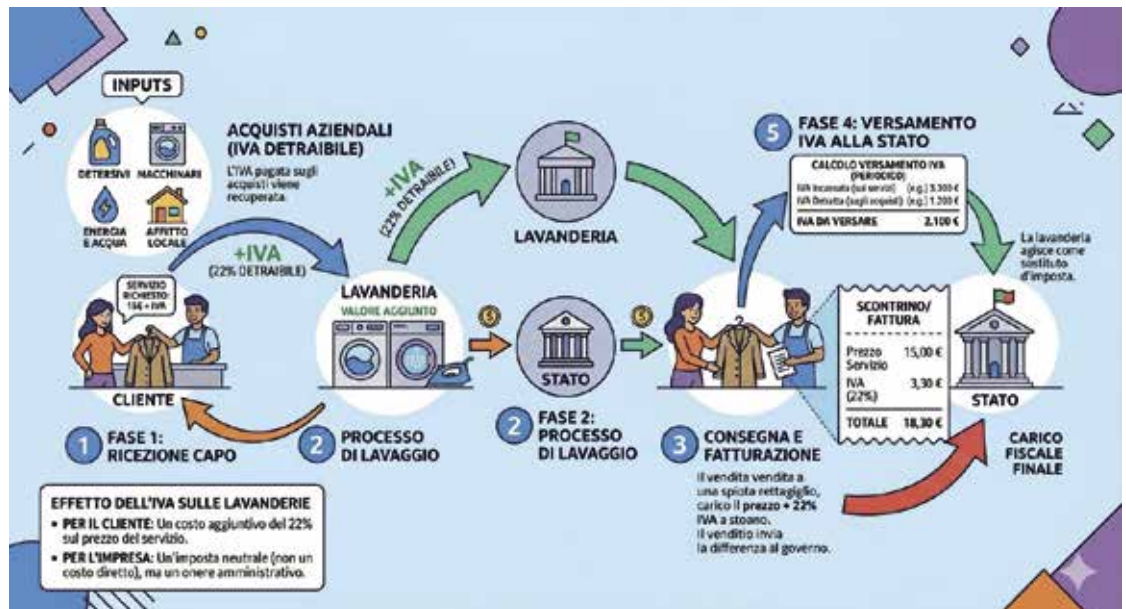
INPUTS

DETERSIVI
MACCHINARI
ENERGIA E ACQUA
AFFITTO LOCALE

ACQUISTI AZIENDALI (IVA DETRAIBILE)
L'IVA pagata sugli acquisti viene recuperata.

+IVA
(22% DETRAIBILE)

+IVA
(22% DETRAIBILE)

LAVANDERIA

5 FASE 4: VERSAMENTO IVA ALLA STATO

CALCOLO VERSAMENTO IVA (PERIODICO)
IVA Incassata (sui servizi) (e.g.) 3.300 €
IVA Detratta (sugli acquisti) (e.g.) 1.200 €
IVA DA VERSARE 2.100 €

La lavanderia agisce come sostituto d'imposta.

SERVIZIO RICHIESTO: 15€ + IVA

CLIENTE

LAVANDERIA
VALORE AGGIUNTO

STATO

SCONTRINO/ FATTURA
Prezzo Servizio 15,00 €
IVA (22%) 3,30 €
TOTALE 18,30 €

STATO

1 FASE 1: RICEZIONE CAPO

2 PROCESSO DI LAVAGGIO

2 FASE 2: PROCESSO DI LAVAGGIO

3 CONSEGNA E FATTURAZIONE
Il vendita vendita a una spiota rettagiglio, carico il prezzo + 22% IVA a stoano. Il venditio invia la differenza al governo.

CARICO FISCALE FINALE

EFFETTO DELL'IVA SULLE LAVANDERIE
• PER IL CLIENTE: Un costo aggiuntivo del 22% sul prezzo del servizio.
• PER L'IMPRESA: Un'imposta neutrale (non un costo diretto), ma un onere amministrativo.